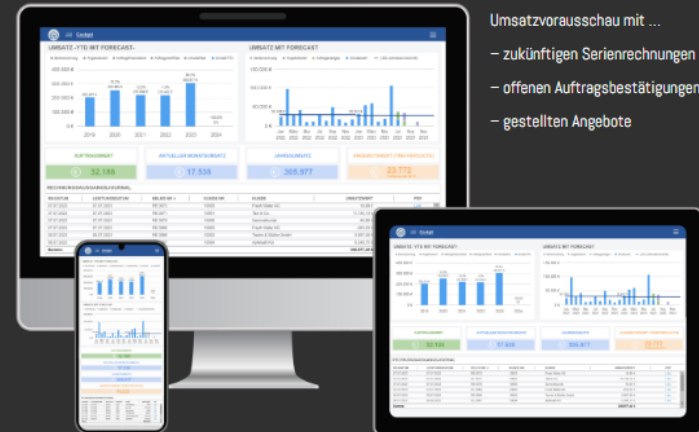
Umsatzvorausschau mit ...

– zukünftigen Serienrechnungen

– offenen Auftragsbestätigungen

– gestellten Angebote

UMSATZ -YTD MIT FORECAST-

UMSATZ MIT FORECAST

AUFTRAGSWERT

52.169

AKTUELLER MONATSUMSATZ

17.538

JAHRESUMSATZ

305.977

ANGEBOTSWERT (TRENDPROGNOSE)

23.772

2019 2020 2021 2022 2023 2024